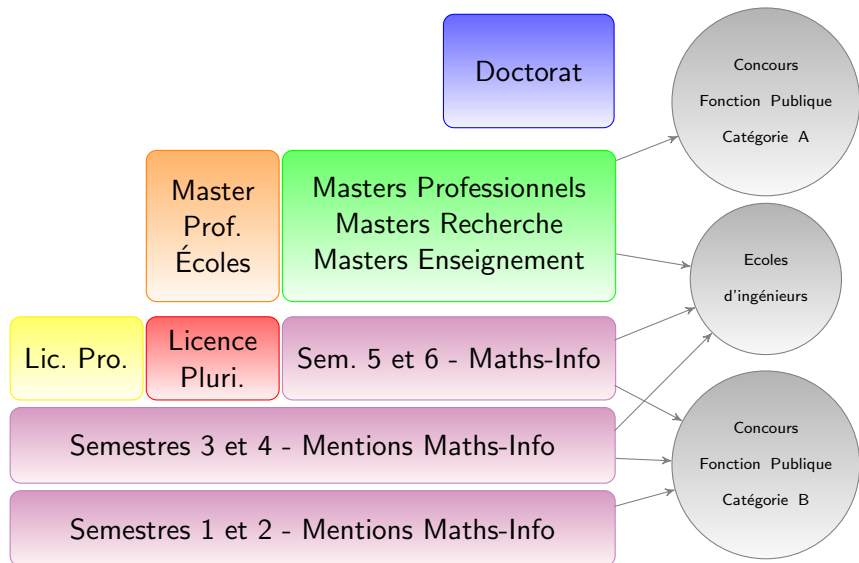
Doctorat

Concours
Fonction Publique
Catégorie A

Master
Prof.
Écoles

Masters Professionnels
Masters Recherche
Masters Enseignement

Ecoles
d'ingénieurs

Lic. Pro.

Licence
Pluri.

Sem. 5 et 6 - Maths-Info

Semestres 3 et 4 - Mentions Maths-Info

Concours
Fonction Publique
Catégorie B

Semestres 1 et 2 - Mentions Maths-Info